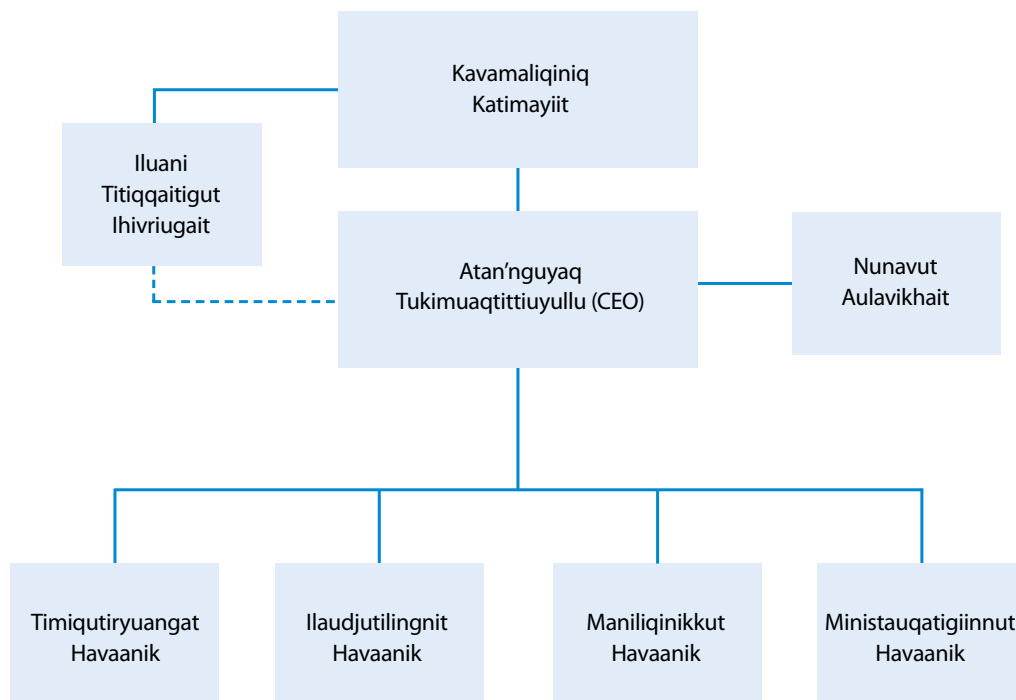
Kavamaliqiniq Katimayiit

Iluani Titiqqaitigut Ihivriugait

Atan’nguyaq Tukimuaqtittiuyullu (CEO)

Nunavut Aulavikhait

Timiqutiryuangat Havaanik

Ilaudjutilingnit Havaanik

Maniliqinikkut Havaanik

Ministauqatigiinnut Havaanik